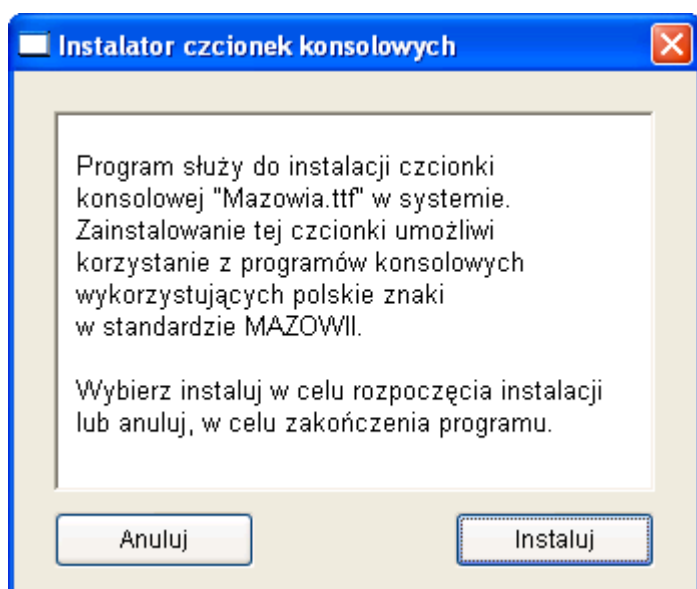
Instalator czcionek konsolowych

Program służy do instalacji czcionki konsolowej "Mazowia.ttf" w systemie. Zainstalowanie tej czcionki umożliwi korzystanie z programów konsolowych wykorzystujących polskie znaki w standardzie MAZOWII.

Wybierz instaluj w celu rozpoczęcia instalacji lub anuluj, w celu zakończenia programu.

Anuluj

Instaluj